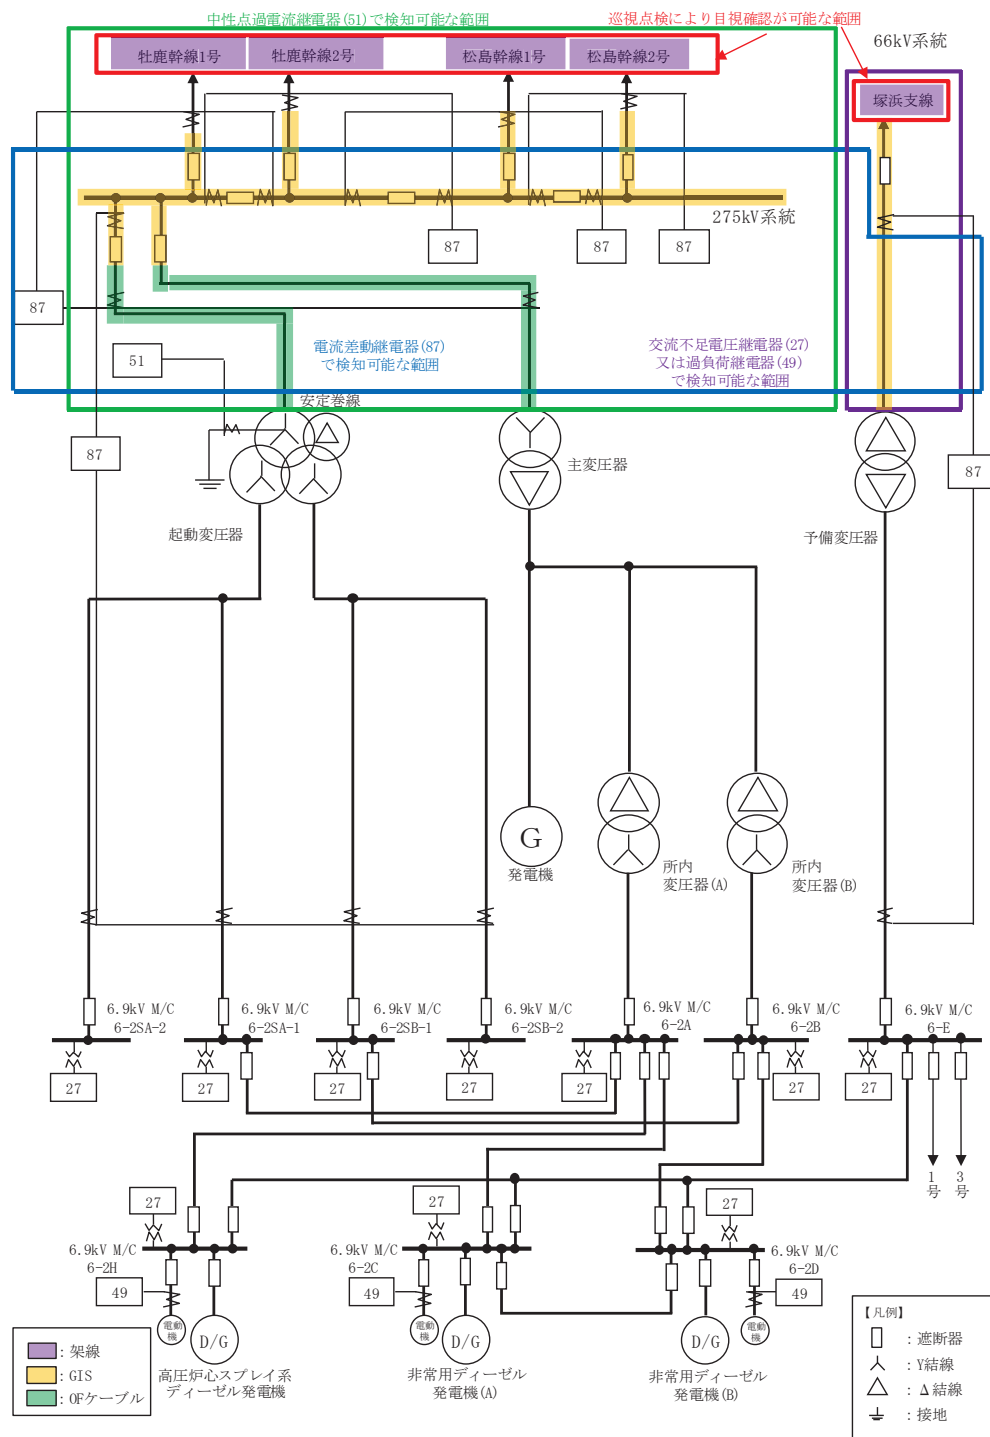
中性点過電流継電器(51)で検知可能な範囲

巡視点検により目視確認が可能な範囲

66kV系統

牡鹿幹線1号

牡鹿幹線2号

松島幹線1号

松島幹線2号

塚浜支線

275kV系統

87

87

87

87

51

電流差動継電器(87)で検知可能な範囲

交流不足電圧継電器(27)又は過負荷継電器(49)で検知可能な範囲

安定巻線

87

主変圧器

87

起動変圧器

予備変圧器

G

発電機

所内変圧器(A)

所内変圧器(B)

6.9kV M/C 6-2SA-2

6.9kV M/C 6-2SA-1

6.9kV M/C 6-2SB-1

6.9kV M/C 6-2SB-2

6.9kV M/C 6-2A

6.9kV M/C 6-2B

6.9kV M/C 6-E

27

27

27

27

27

27

27

1号

3号

27

27

27

6.9kV M/C 6-2H

6.9kV M/C 6-2C

6.9kV M/C 6-2D

49

49

49

電動機

D/G

電動機

D/G

D/G

電動機

高圧炉心スプレイ系ディーゼル発電機

非常用ディーゼル発電機(A)

非常用ディーゼル発電機(B)

：架線

：GIS

：OFケーブル

【凡例】

：遮断器

：Y結線

：Δ結線

：接地